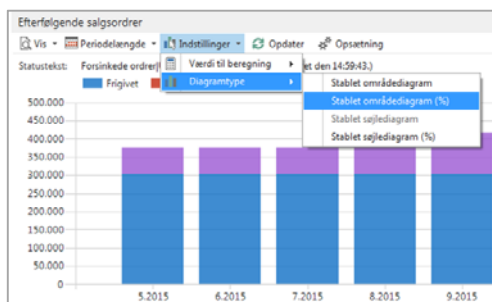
Efterfølgende salgsordrer

Vis ▾ Periodelængde ▾ Indstillinger ▾ Opdater Opsætning

Statustekst: Forsinkede ordrer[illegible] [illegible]et den 14:59:43.)

Værdi til beregning ▸
Diagramtype ▸

Stablet områdediagram
Stablet områdediagram (%)
Stablet søjlediagram
Stablet søjlediagram (%)

Frigivet

500.000
450.000
400.000
350.000
300.000
250.000
200.000
150.000
100.000
50.000
0

5.2015 6.2015 7.2015 8.2015 9.2015